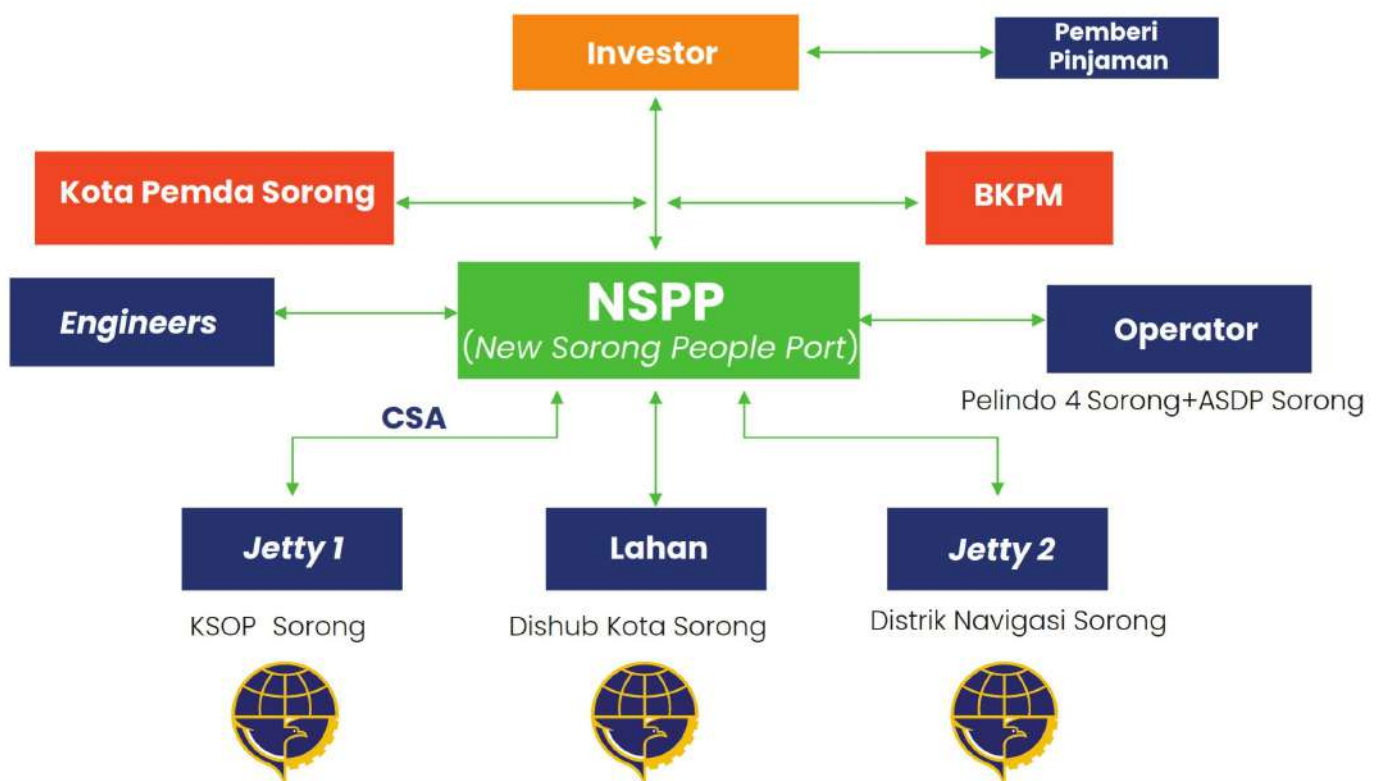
Investor

Pemberi Pinjaman

Kota Pemda Sorong

BKPM

Engineers

NSPP
(New Sorong People Port)

Operator

Pelindo 4 Sorong+ASDP Sorong

CSA

Jetty 1

KSOP Sorong

Lahan

Dishub Kota Sorong

Jetty 2

Distrik Navigasi Sorong